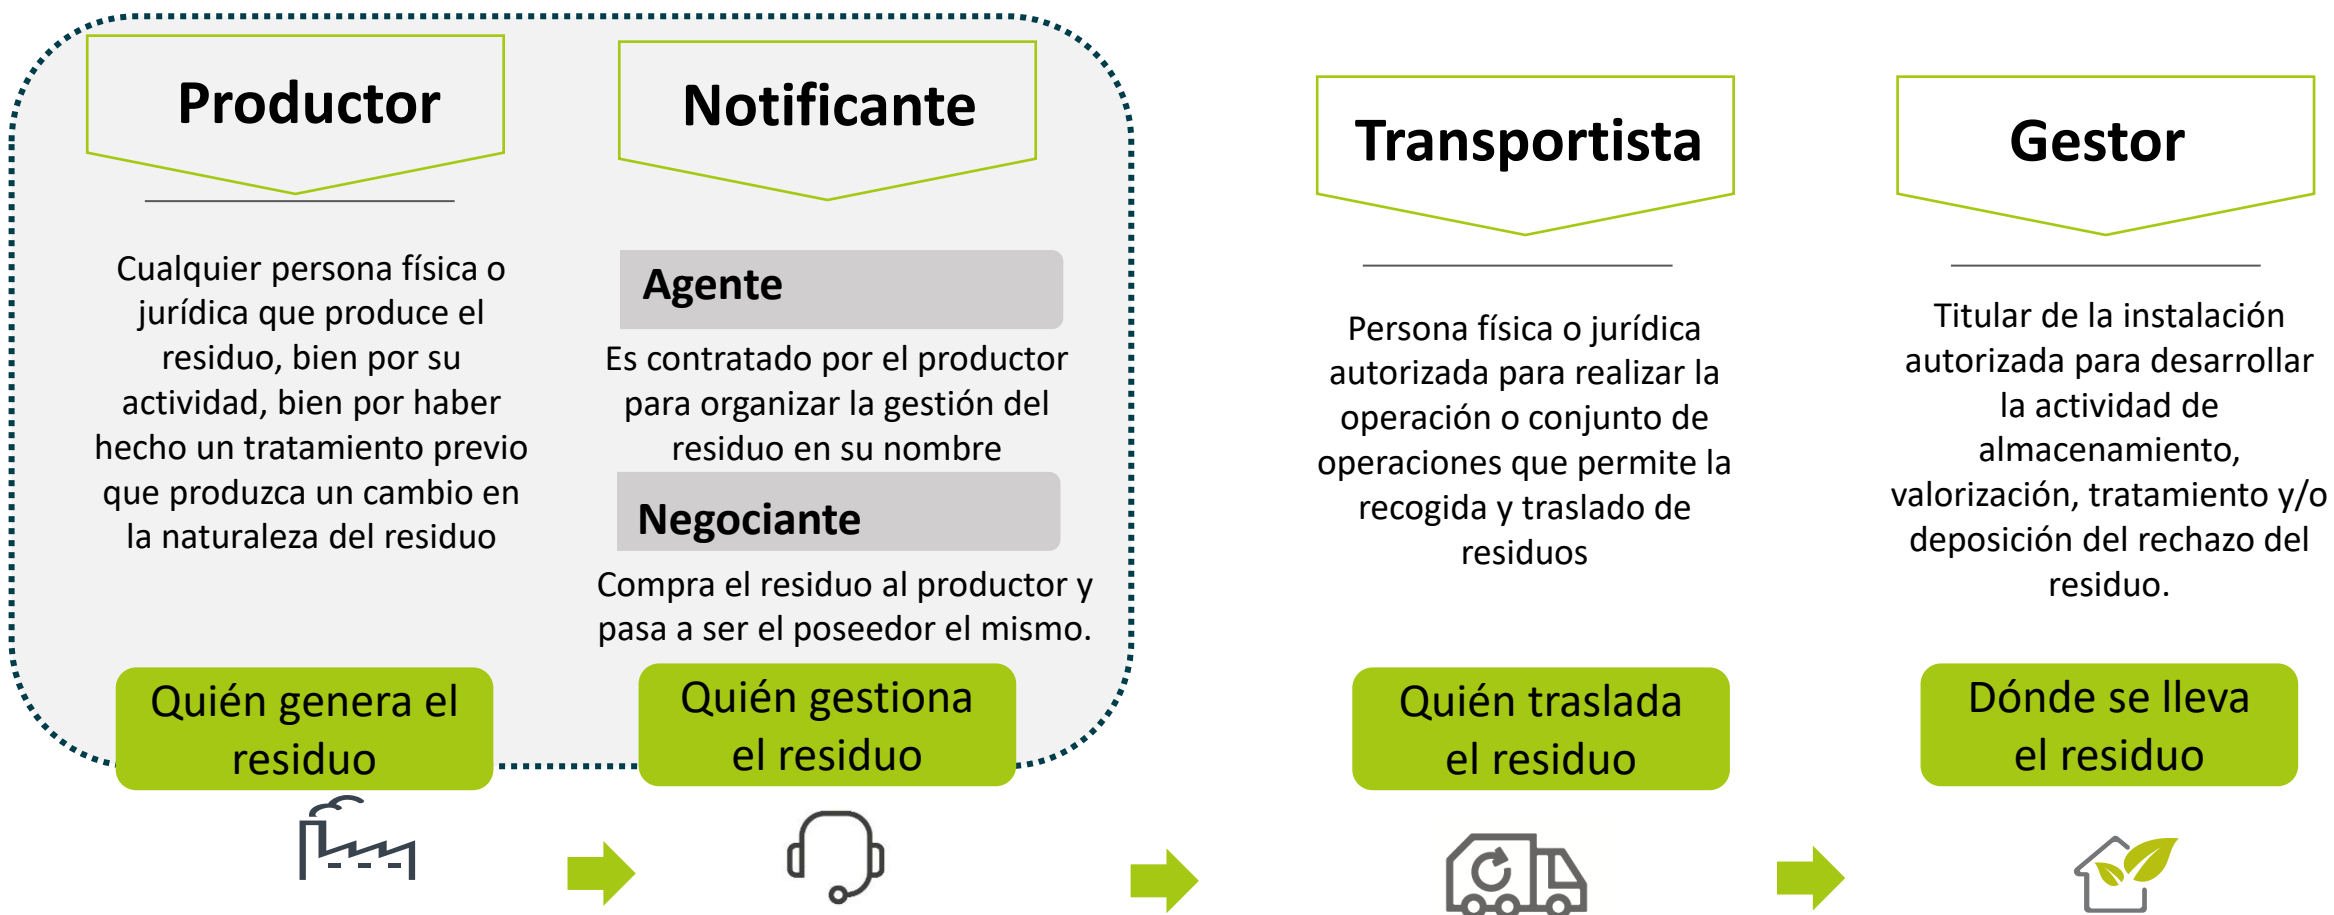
Productor

Cualquier persona física o jurídica que produce el residuo, bien por su actividad, bien por haber hecho un tratamiento previo que produzca un cambio en la naturaleza del residuo

Quién genera el residuo

Notificante

Agente

Es contratado por el productor para organizar la gestión del residuo en su nombre

Negociante

Compra el residuo al productor y pasa a ser el poseedor el mismo.

Quién gestiona el residuo

Transportista

Persona física o jurídica autorizada para realizar la operación o conjunto de operaciones que permite la recogida y traslado de residuos

Quién traslada el residuo

Gestor

Titular de la instalación autorizada para desarrollar la actividad de almacenamiento, valorización, tratamiento y/o deposición del rechazo del residuo.

Dónde se lleva el residuo